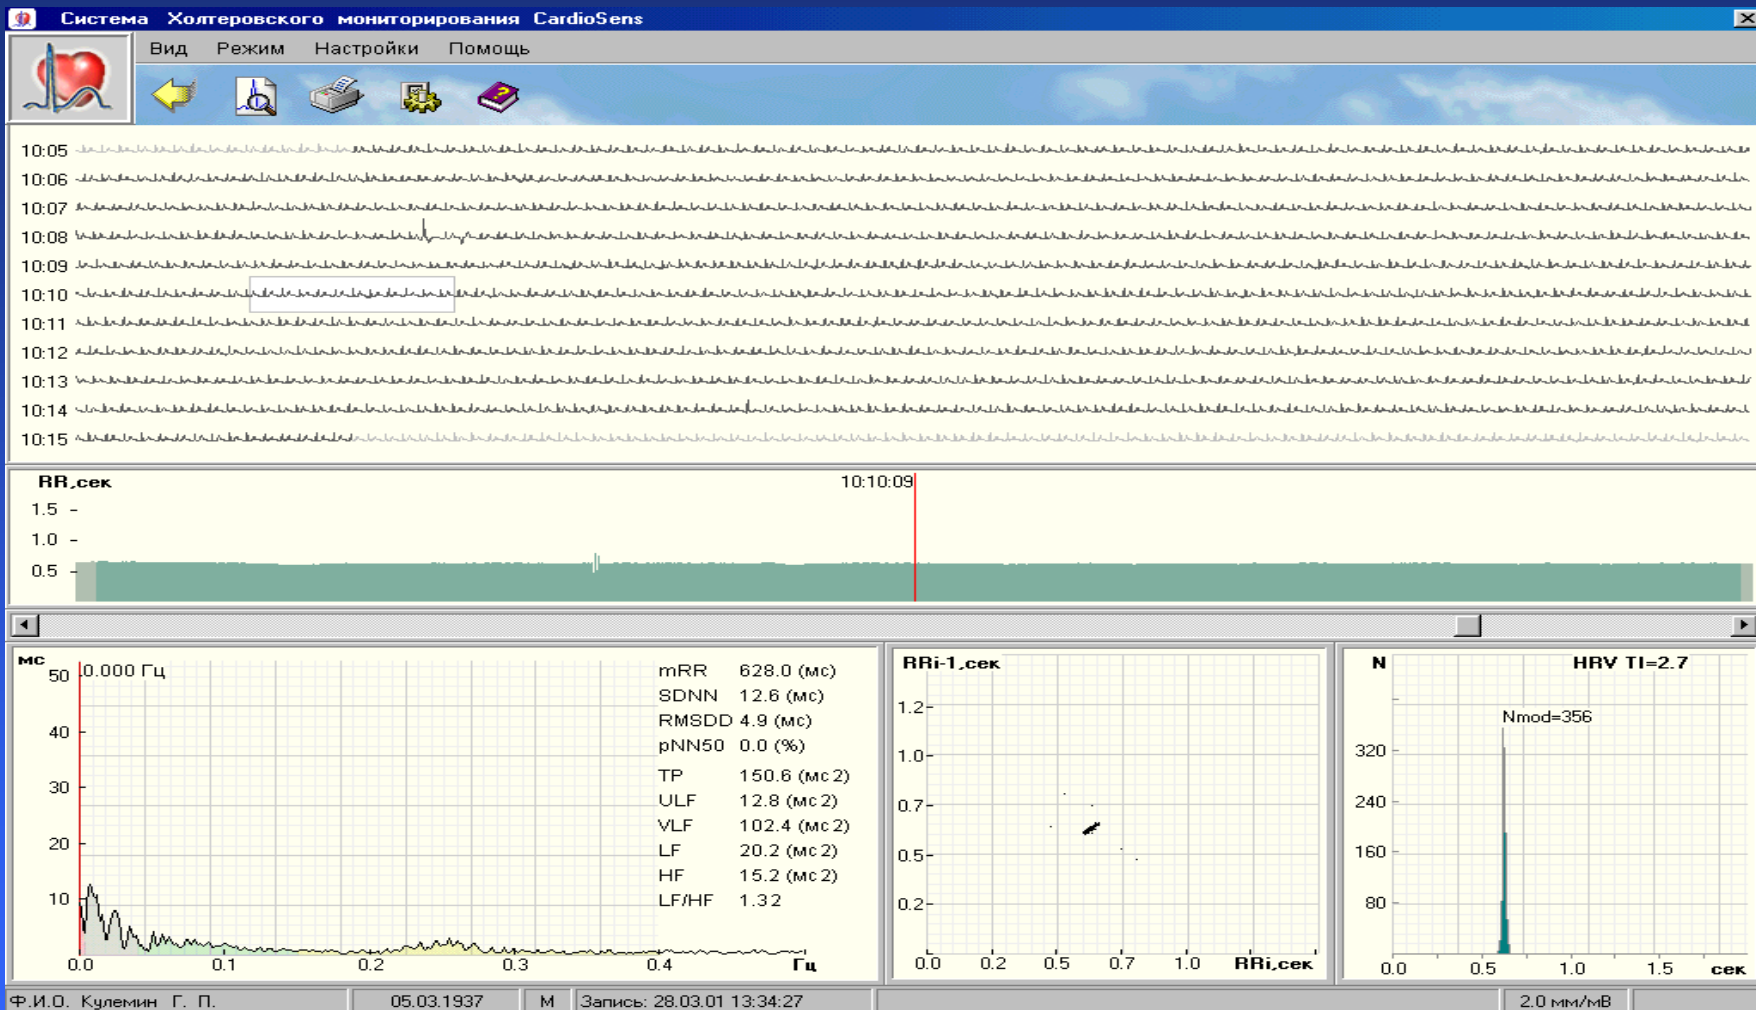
Система Холтеровского мониторирования CardioSens

Вид Режим Настройки Помощь

10:05
10:06
10:07
10:08
10:09
10:10
10:11
10:12
10:13
10:14
10:15

RR,сек
10:10:09
1.5
1.0
0.5

мс
50
40
30
20
10
0.000 Гц
0.0 0.1 0.2 0.3 0.4 Гц

| | |
|---|---|
| mRR | 628.0 (мс) |
| SDNN | 12.6 (мс) |
| RMSDD | 4.9 (мс) |
| pNN50 | 0.0 (%) |
| TP | 150.6 (мс2) |
| ULF | 12.8 (мс2) |
| VLF | 102.4 (мс2) |
| LF | 20.2 (мс2) |
| HF | 15.2 (мс2) |
| LF/HF | 1.32 |

RRi-1,сек
1.2
1.0
0.7
0.5
0.2
0.0 0.2 0.5 0.7 1.0 RRi,сек

N
HRV TI=2.7
Nmod=356
320
240
160
80
0.0 0.5 1.0 1.5 сек

Ф.И.О. Кулемин Г. П. | 05.03.1937 | М | Запись: 28.03.01 13:34:27 | 2.0 мм/мВ